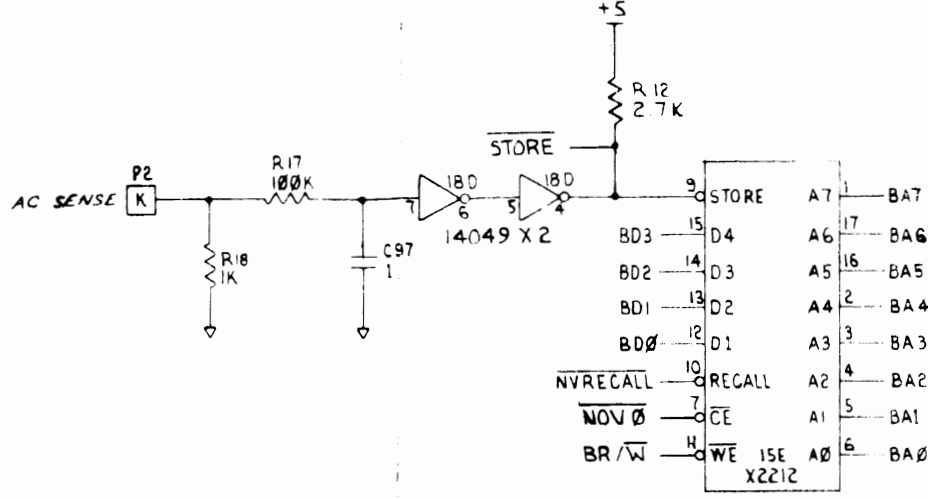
+5

R12
2.7K

$\overline{STORE}$

P2
AC SENSE K

R17
100K

R18
1K

C97
1

18D
7 6

18D
5 4

14049 X 2

9 $\overline{STORE}$
BD3 15 D4
BD2 14 D3
BD1 13 D2
BDØ 12 D1
$\overline{NVRECALL}$ 10 $\overline{RECALL}$
$\overline{NOVØ}$ 7 $\overline{CE}$
BR/$\overline{W}$ 11 $\overline{WE}$

A7 1 BA7
A6 17 BA6
A5 16 BA5
A4 2 BA4
A3 3 BA3
A2 4 BA2
A1 5 BA1
AØ 6 BAØ

15E
X2212